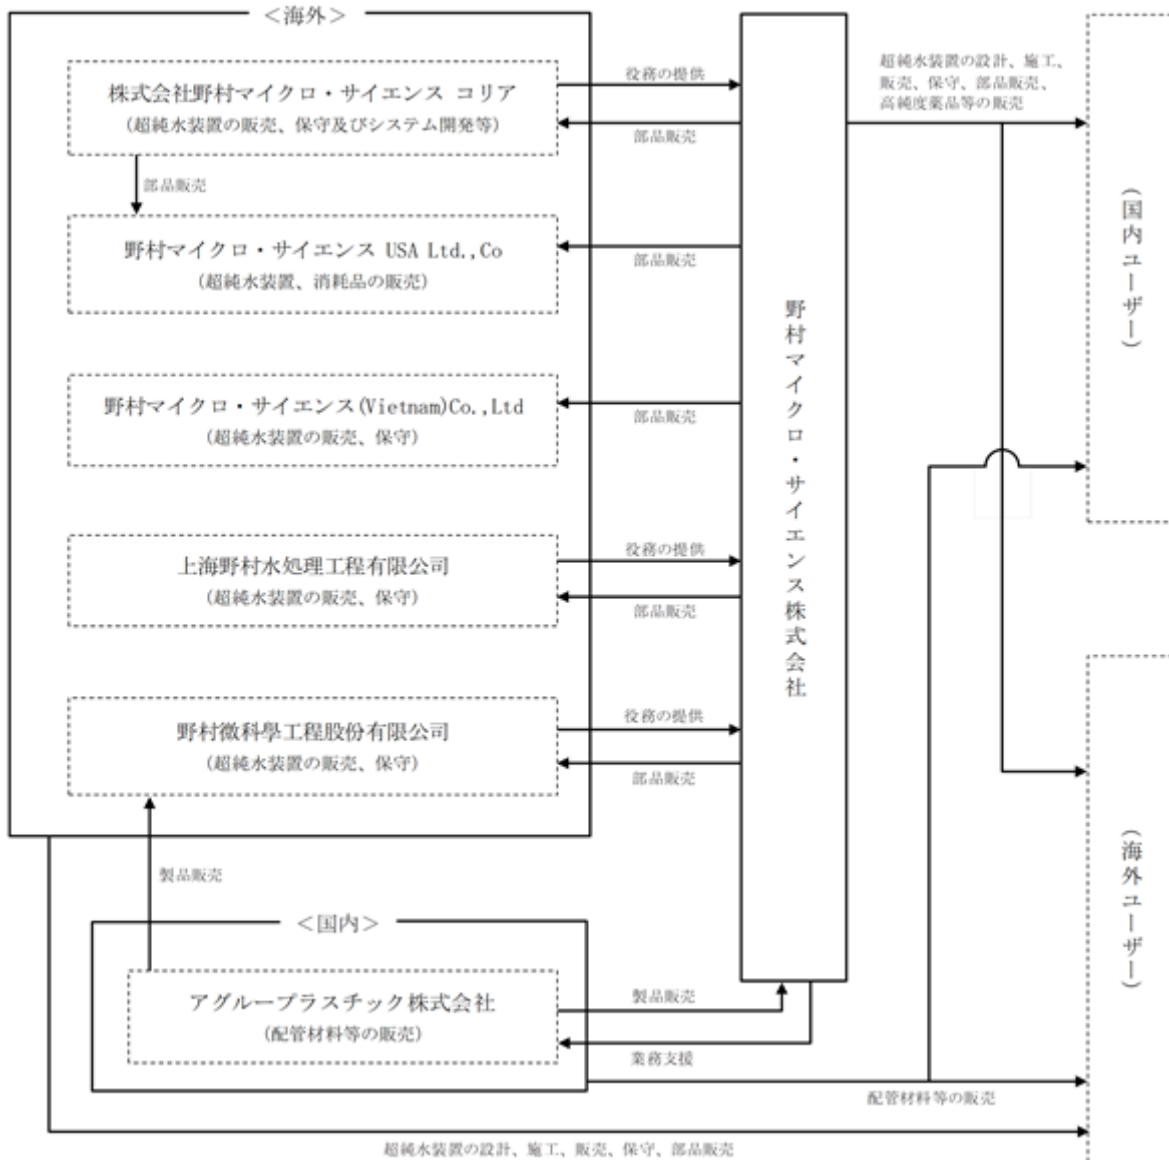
<海外>

株式会社野村マイクロ・サイエンス コリア
(超純水装置の販売、保守及びシステム開発等)

部品販売

野村マイクロ・サイエンス USA Ltd.,Co
(超純水装置、消耗品の販売)

野村マイクロ・サイエンス(Vietnam)Co.,Ltd
(超純水装置の販売、保守)

上海野村水処理工程有限公司
(超純水装置の販売、保守)

野村微科學工程股份有限公司
(超純水装置の販売、保守)

製品販売

<国内>

アグループラスチック株式会社
(配管材料等の販売)

役務の提供
部品販売
部品販売
部品販売
役務の提供
部品販売
役務の提供
部品販売
製品販売
業務支援

野村マイクロ・サイエンス株式会社

超純水装置の設計、施工、販売、保守、部品販売、高純度薬品等の販売

(国内ユーザー)

(海外ユーザー)

配管材料等の販売

超純水装置の設計、施工、販売、保守、部品販売